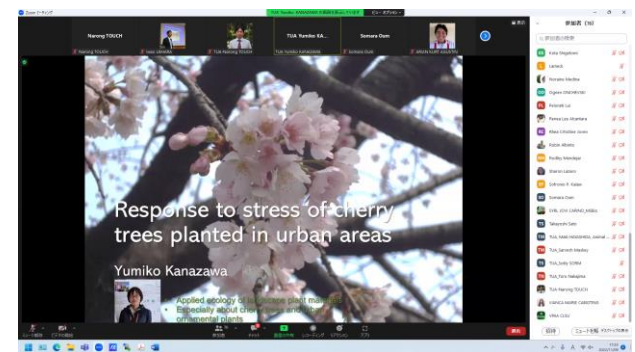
Zoom ミーティング

TUA. Yumiko KANAZAWA の画面を表示しています

ビューオプション

Narong TOUCH

Narong TOUCH

Sotaro Oum

TUA. Yumiko KA...

Sotaro Oum

参加者 (16)

Response to stress of cherry trees planted in urban areas

Yumiko Kanazawa

Applied ecology of landscape plant ma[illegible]

Especially about cherry trees and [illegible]

ornamental plants

Kalia Mogalavoa

Lanbeck

Nuraidza Madiha

Ougaow CHAHMISHIR

Pascale Lu

Marius Lux Anonhera

Rittima Lina

Rohan Alamry

Pavitha Manalgo

Sharan Lahore

Solomon F. Kaiwo

Sotaro Oum

CHRIL Ichi CAMARU_Hitaka

Takayoshi Sato

TUA. Keiichi MASHIMAR, Jetmar...

TUA. Sumesh Manbey

TUA. Sato SOMA

TUA. Yoru Nakajima

TUA. Narong TOUCH

VIANCA MARIE CABRITRIO

Wahib CLIU

招待

ミュート全解除

終了